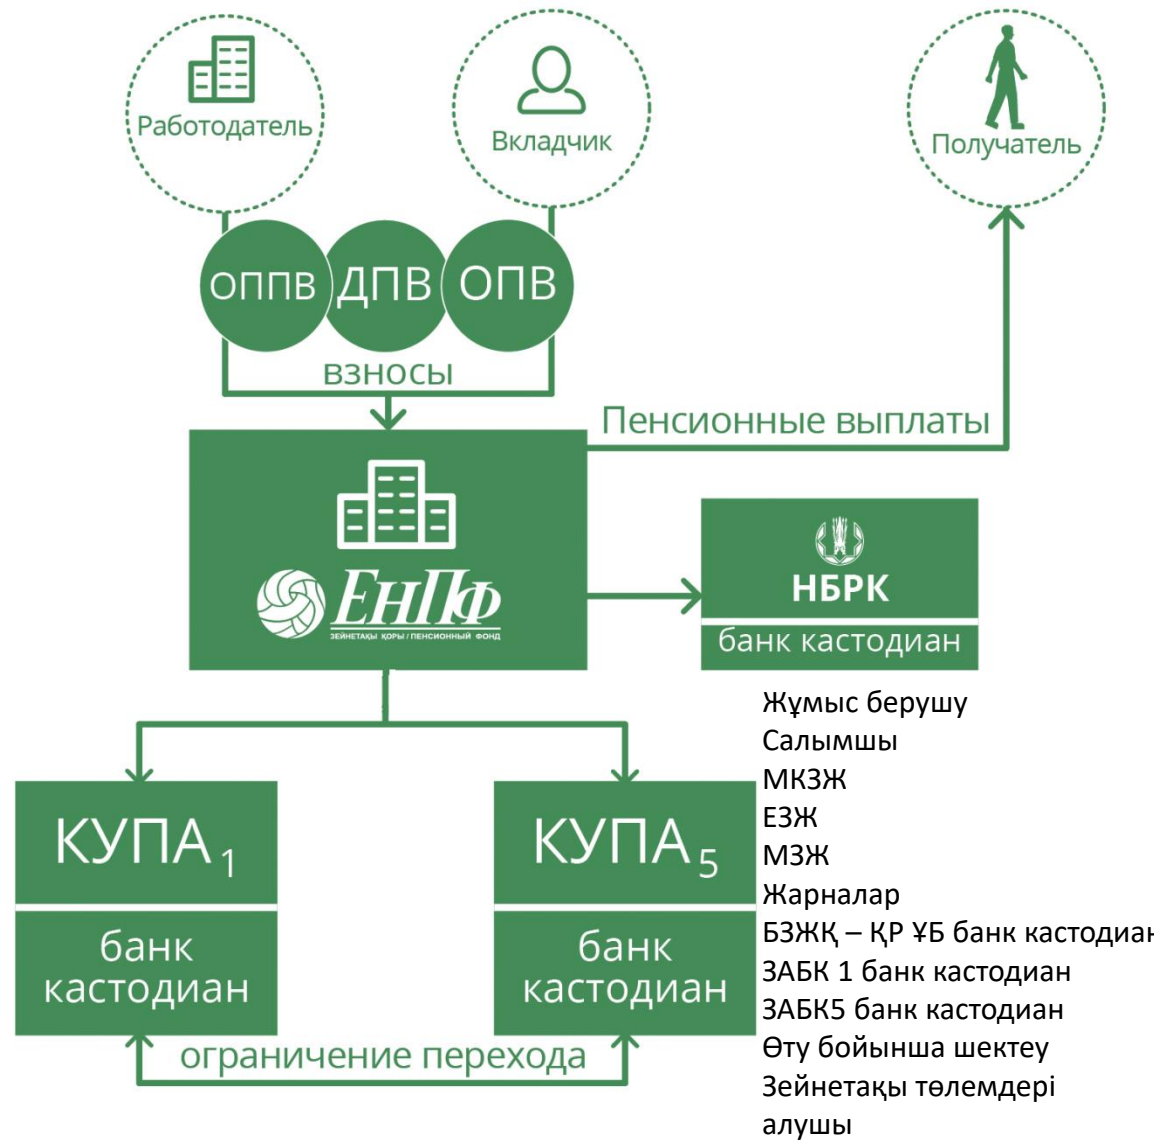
Работодатель

Вкладчик

Получатель

ОППВ ДПВ ОПВ

взносы

Пенсионные выплаты

ЕНПФ
ЗЕЙНЕТАҚЫ ҚОРЫ / ПЕНСИОННЫЙ ФОНД

НБРК
банк кастодиан

КУПА$_1$
банк кастодиан

КУПА$_5$
банк кастодиан

ограничение перехода

Жұмыс берушу
Салымшы
МКЗЖ
ЕЗЖ
МЗЖ
Жарналар
БЗЖҚ – ҚР ҰБ банк кастодиан
ЗАБК 1 банк кастодиан
ЗАБК5 банк кастодиан
Өту бойынша шектеу
Зейнетақы төлемдері
алушы